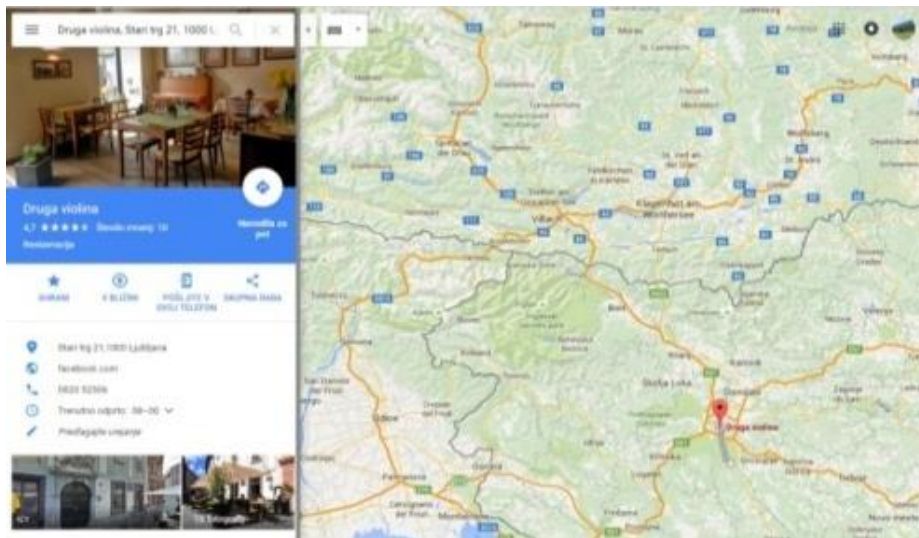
Druga violina, Stari trg 21, 1000 L

Druga violina
4,7 ★★★★★ Število ocen: 10
Restavracija

Navodila za pot

SHRANI
V BLIŽINI
POŠLJITE V SVOJ TELEFON
SKUPNA RABA

Stari trg 21, 1000 Ljubljana
facebook.com
0820 52306
Trenutno odprto: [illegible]
Predlagajte urejanje

Villach
Klagenfurt am Wörthersee
Škofja Loka
Druga violina
Gorizia
Udine
Trieste
Kranj
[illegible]